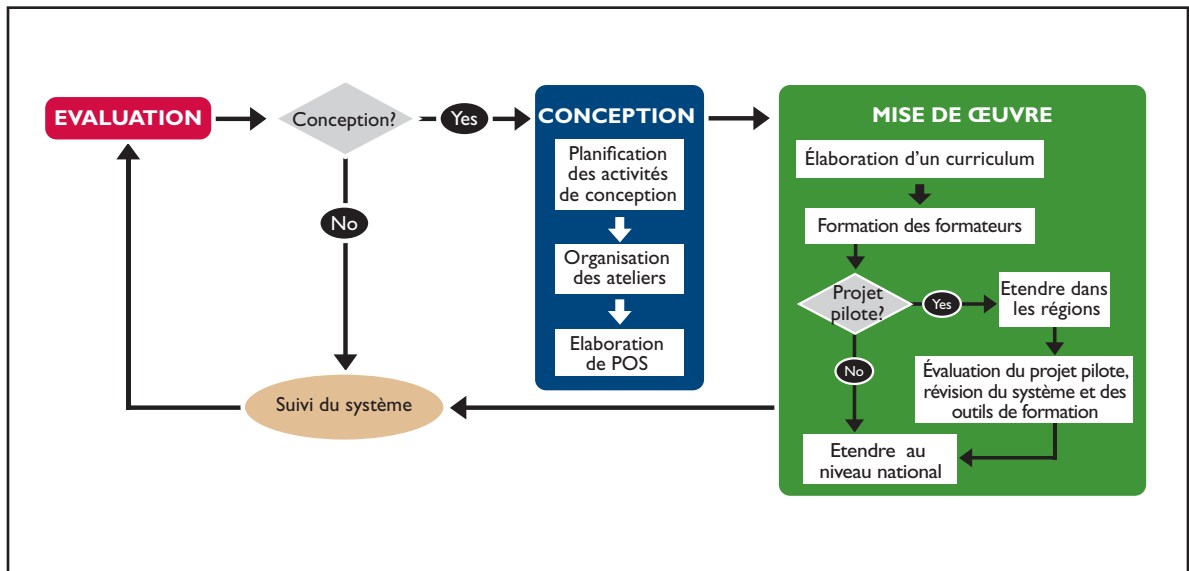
EVALUATION

Conception?

Yes

No

CONCEPTION

Planification des activités de conception

Organisation des ateliers

Elaboration de POS

MISE DE ŒUVRE

Élaboration d'un curriculum

Formation des formateurs

Projet pilote?

Yes

Etendre dans les régions

No

Évaluation du projet pilote, révision du système et des outils de formation

Etendre au niveau national

Suivi du système